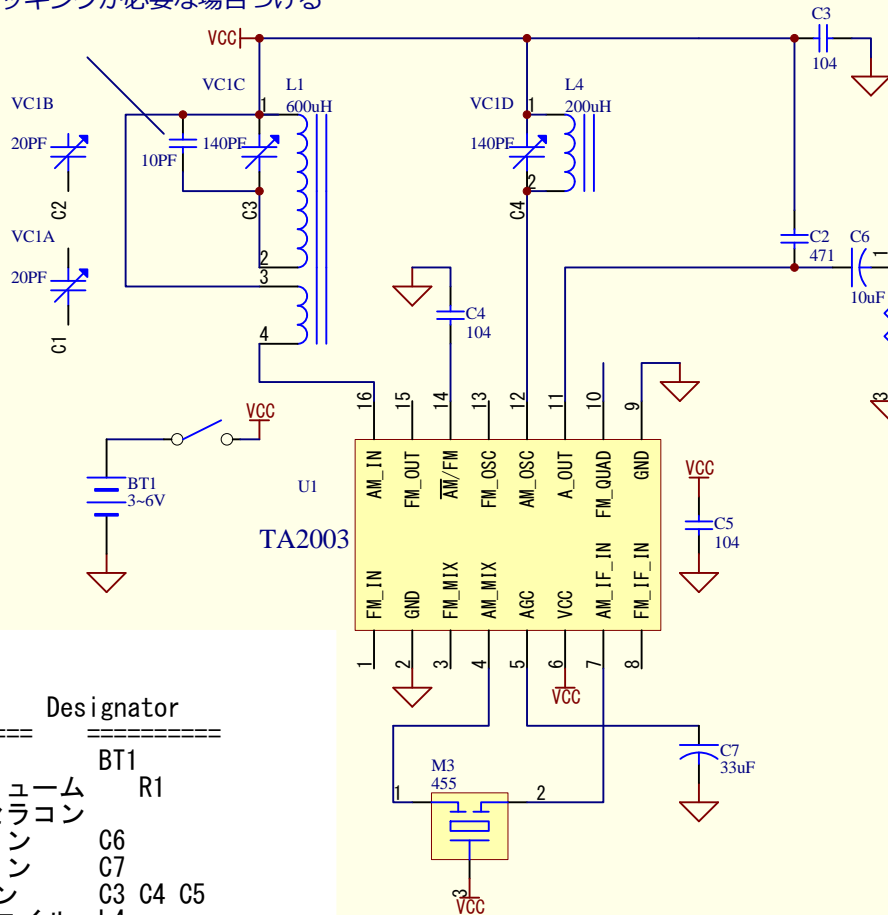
ッキングが必要な場合つける

VCC
C3
104
VC1C
L1
600uH
VC1D
L4
200uH
VC1B
1
1
20PF
140PF
140PF
10PF
C2
C3
2
C4
VC1A
2
3
C2
471
C6
10uF
20PF
C1
C4
104
4
16
15
14
13
12
11
10
9
VCC
BT1
3~6V
U1
AM_IN
FM_OUT
$\overline{AM}$/FM
FM_OSC
AM_OSC
A_OUT
FM_QUAD
GND
VCC
C5
104
TA2003
FM_IN
GND
FM_MIX
AM_MIX
AGC
VCC
AM_IF_IN
FM_IF_IN
1
2
3
4
5
6
7
8
VCC
Designator
===    =========
BT1
ューム    R1
ラコン
ン    C6
ン    C7
ン    C3 C4 C5
M3
455
1
2
C7
33uF
3
VCC